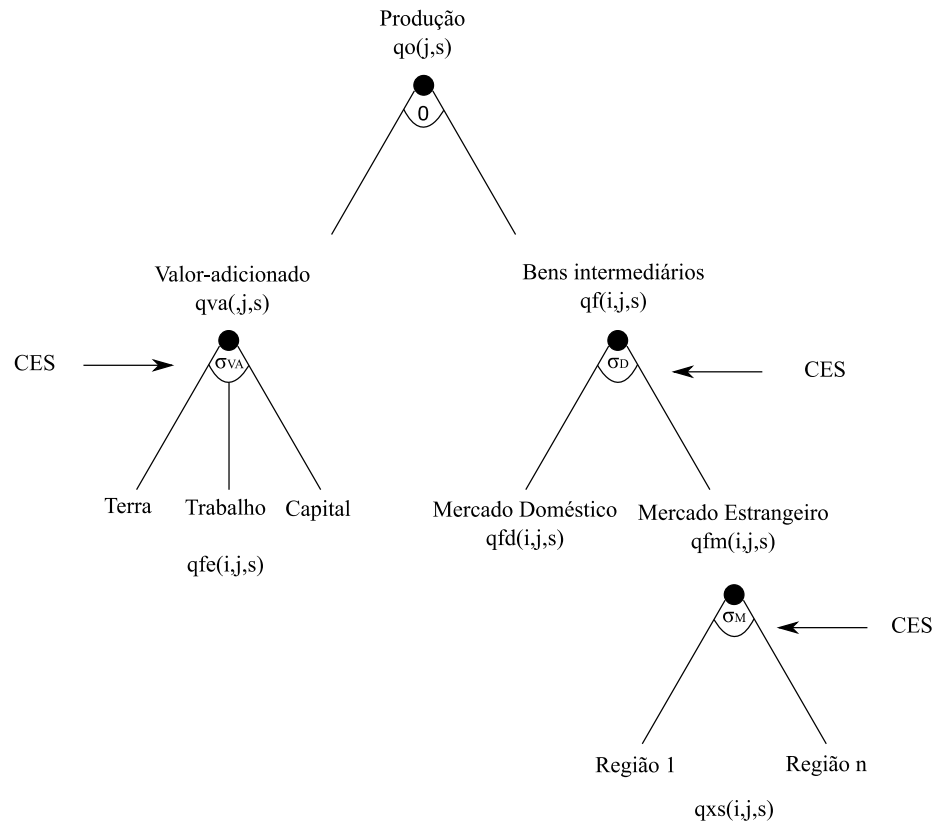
Produção
qo(j,s)

0

Valor-adicionado
qva(,j,s)

CES

$\sigma_{VA}$

Terra
Trabalho
Capital

qfe(i,j,s)

Bens intermediários
qf(i,j,s)

$\sigma_D$

CES

Mercado Doméstico
qfd(i,j,s)

Mercado Estrangeiro
qfm(i,j,s)

$\sigma_M$

CES

Região 1
Região n

qxs(i,j,s)